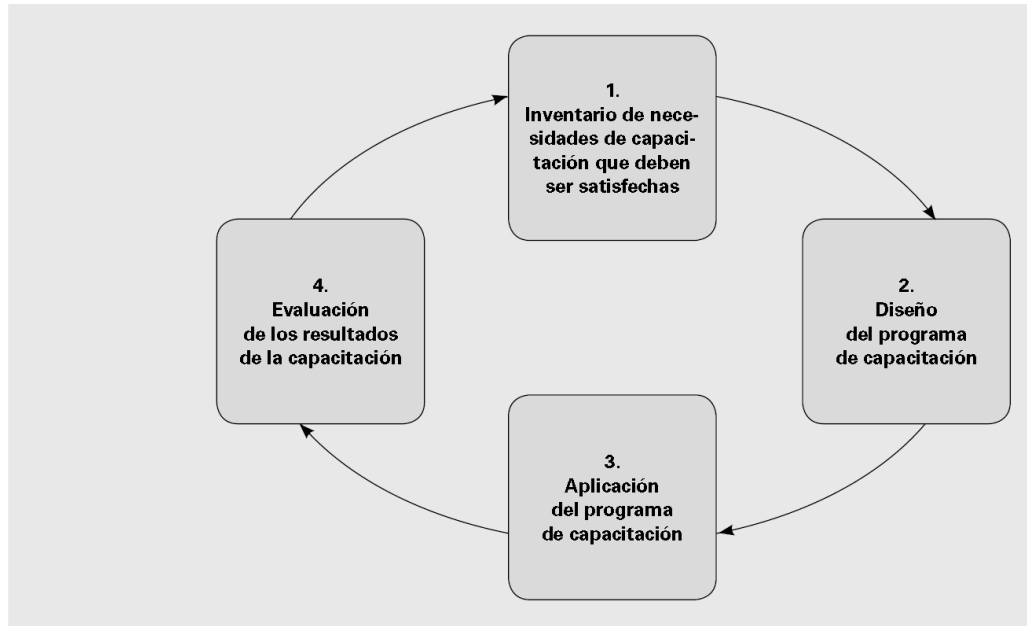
1.
Inventario de necesidades de capacitación que deben ser satisfechas

2.
Diseño del programa de capacitación

3.
Aplicación del programa de capacitación

4.
Evaluación de los resultados de la capacitación